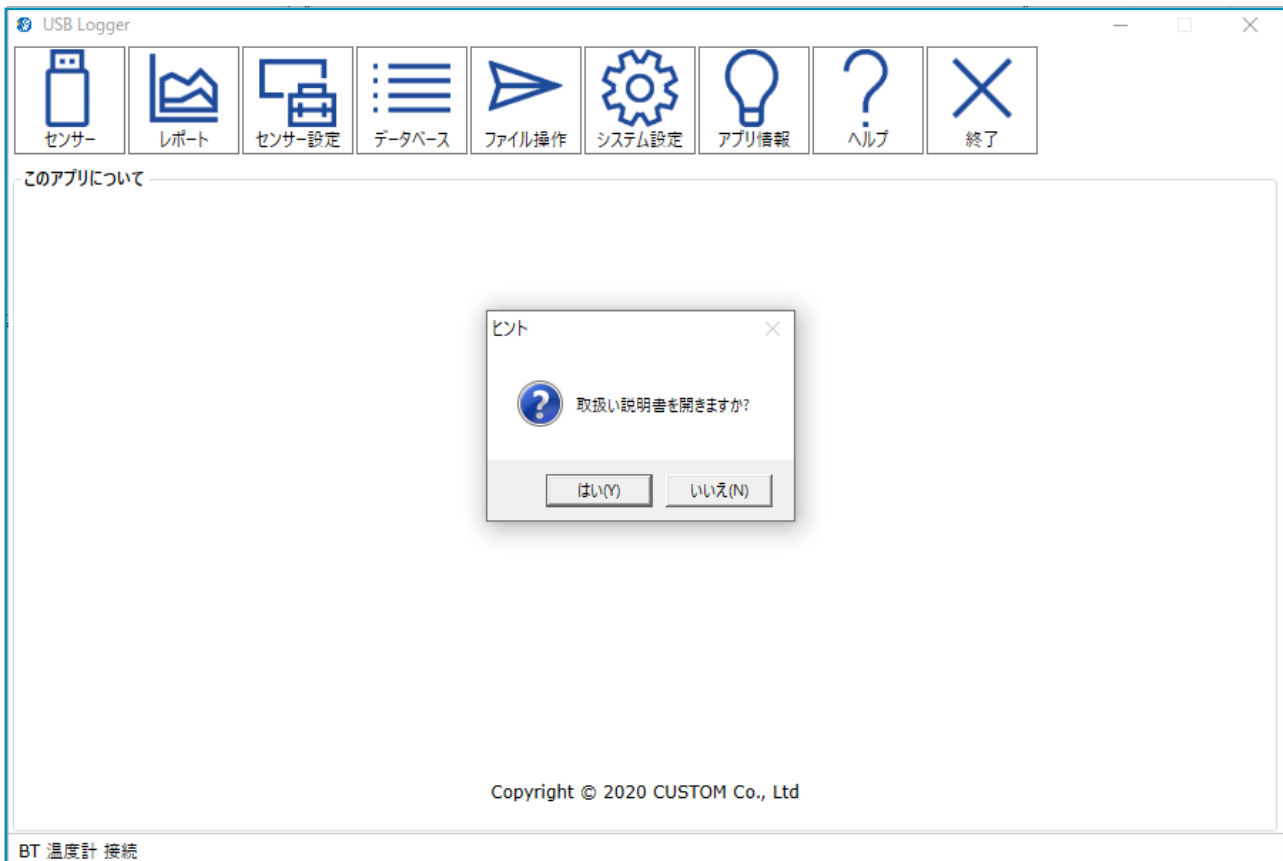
USB Logger

センサー レポート センサー設定 データベース ファイル操作 システム設定 アプリ情報 ヘルプ 終了

このアプリについて

ヒント

取扱い説明書を開きますか?

はい(Y) いいえ(N)

Copyright © 2020 CUSTOM Co., Ltd

BT 温度計 接続